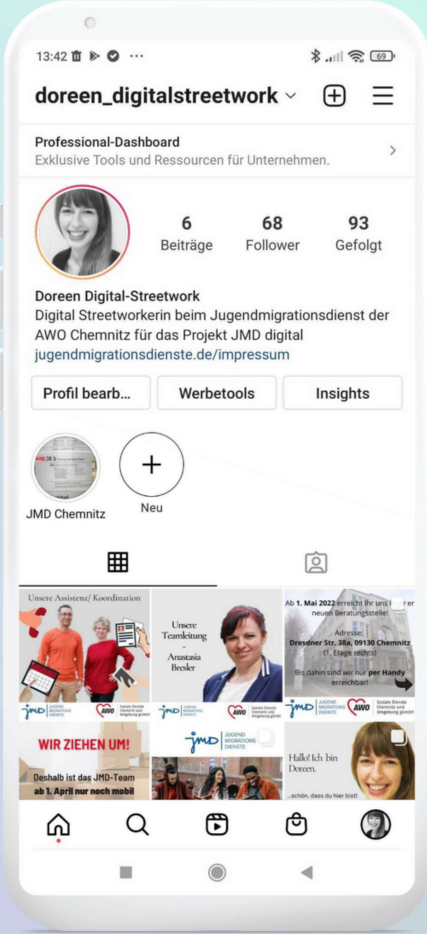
13:42

69

doreen_digitalstreetwork

Professional-Dashboard
Exklusive Tools und Ressourcen für Unternehmen.

6
Beiträge

68
Follower

93
Gefolgt

Doreen Digital-Streetwork
Digital Streetworkerin beim Jugendmigrationsdienst der AWO Chemnitz für das Projekt JMD digital
jugendmigrationsdienste.de/impressum

Profil bearb...

Werbetools

Insights

JMD Chemnitz

Neu

Unsere Assistenz/ Koordination

JMD JUGEND MIGRATIONS DIENSTE

AWO

Unsere Teamleitung - Anastasia Bresler

JMD JUGEND MIGRATIONS DIENSTE

AWO

Ab 1. Mai 2022 erreicht ihr uns in unserer neuen Beratungsstelle!

Adresse: Dresdner Str. 38a, 09130 Chemnitz (1. Etage rechts)

Bis dahin sind wir nur per Handy erreichbar!

JMD JUGEND MIGRATIONS DIENSTE

AWO

WIR ZIEHEN UM!

Deshalb ist das JMD-Team ab 1. April nur noch mobil

JMD JUGEND MIGRATIONS DIENSTE

Hallo! Ich bin Doreen.

...schön, dass du hier bist!